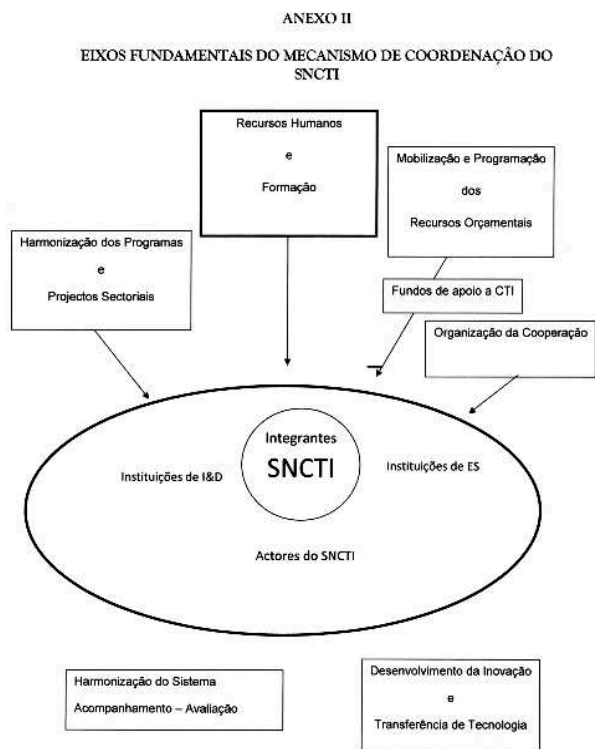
ANEXO II

EIXOS FUNDAMENTAIS DO MECANISMO DE COORDENAÇÃO DO SNCTI

Recursos Humanos

e

Formação

Mobilização e Programação

dos

Recursos Orçamentais

Harmonização dos Programas

e

Projectos Sectoriais

Fundos de apoio a CTI

Organização da Cooperação

Integrantes

SNCTI

Instituições de I&D

Instituições de ES

Actores do SNCTI

Harmonização do Sistema

Acompanhamento – Avaliação

Desenvolvimento da Inovação

e

Transferência de Tecnologia